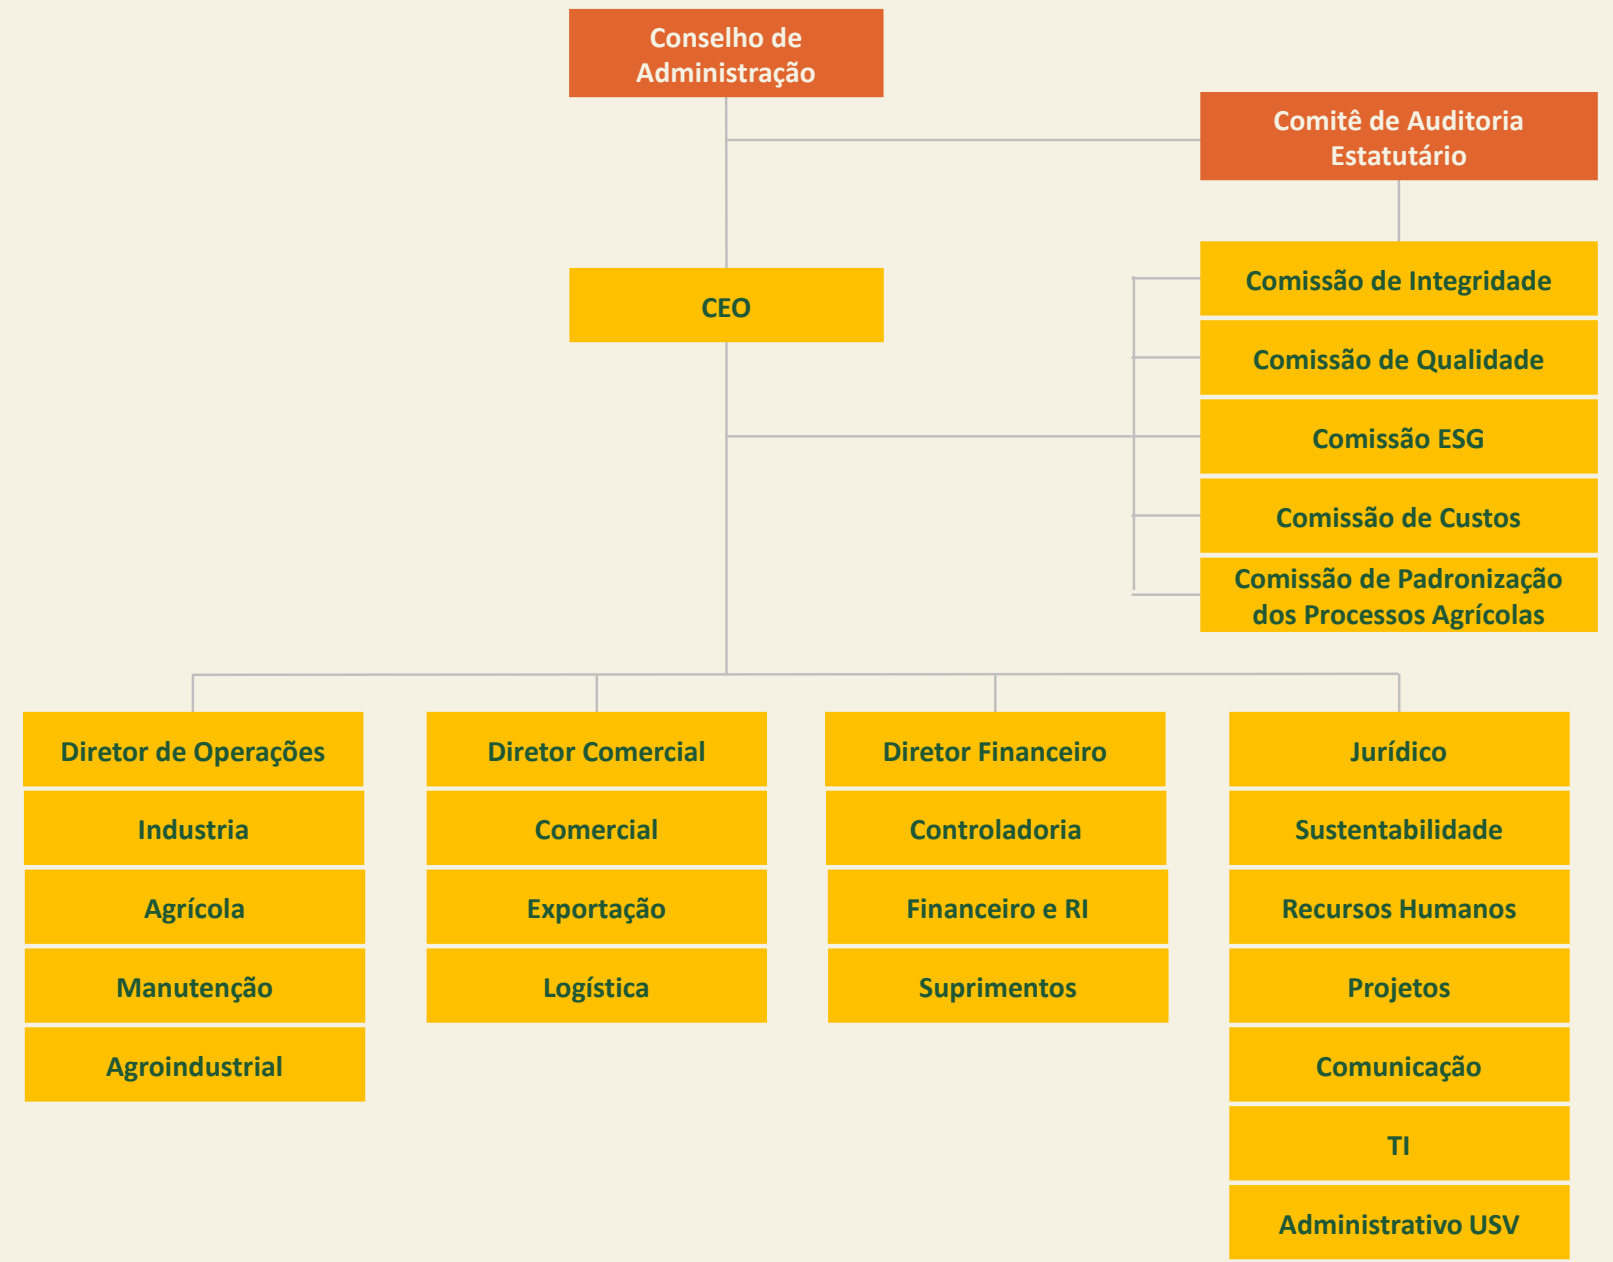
Conselho de Administração

Comitê de Auditoria Estatutário

CEO

Comissão de Integridade

Comissão de Qualidade

Comissão ESG

Comissão de Custos

Comissão de Padronização dos Processos Agrícolas

Diretor de Operações

Industria

Agrícola

Manutenção

Agroindustrial

Diretor Comercial

Comercial

Exportação

Logística

Diretor Financeiro

Controladoria

Financeiro e RI

Suprimentos

Jurídico

Sustentabilidade

Recursos Humanos

Projetos

Comunicação

TI

Administrativo USV